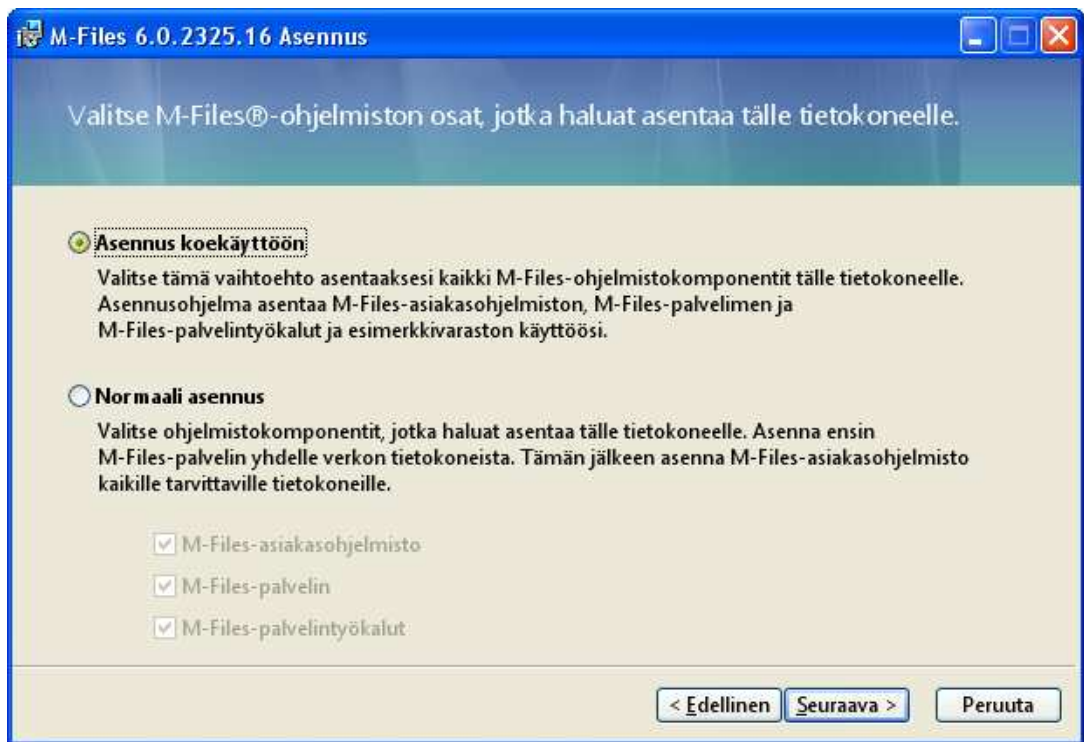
M-Files 6.0.2325.16 Asennus

Valitse M-Files®-ohjelmiston osat, jotka haluat asentaa tälle tietokoneelle.

Asennus koekäyttöön

Valitse tämä vaihtoehto asentaaksesi kaikki M-Files-ohjelmistokomponentit tälle tietokoneelle. Asennusohjelma asentaa M-Files-asiakasohjelmiston, M-Files-palvelimen ja M-Files-palvelintyökalut ja esimerkkivaraston käyttöösi.

Normaali asennus

Valitse ohjelmistokomponentit, jotka haluat asentaa tälle tietokoneelle. Asenna ensin M-Files-palvelin yhdelle verkon tietokoneista. Tämän jälkeen asenna M-Files-asiakasohjelmisto kaikille tarvittaville tietokoneille.

M-Files-asiakasohjelmisto

M-Files-palvelin

M-Files-palvelintyökalut

< Edellinen
Seuraava >
Peruuta